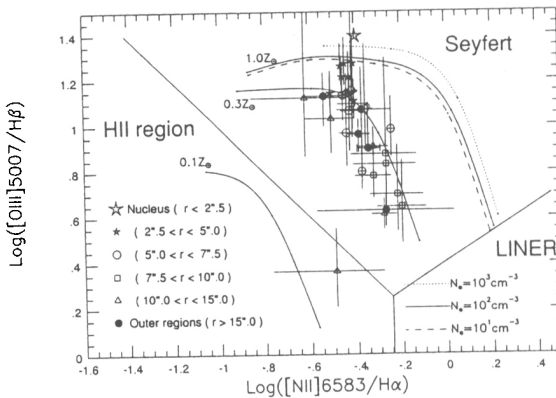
Seyfert

HII region

LINER

$1.0Z_{\odot}$

$0.3Z_{\odot}$

$0.1Z_{\odot}$

Nucleus ( r < 2".5 )

( 2".5 < r < 5".0 )

( 5".0 < r < 7".5 )

( 7".5 < r < 10".0 )

( 10".0 < r < 15".0 )

Outer regions ( r > 15".0 )

$N_e=10^3cm^{-3}$

$N_e=10^2cm^{-3}$

$N_e=10^1cm^{-3}$

Log([OIII]5007/Hβ)

1.4

1.2

1

.8

.6

.4

.2

0

-1.6

-1.4

-1.2

-1

-.8

-.6

-.4

-.2

0

.2

.4

Log([NII]6583/Hα)